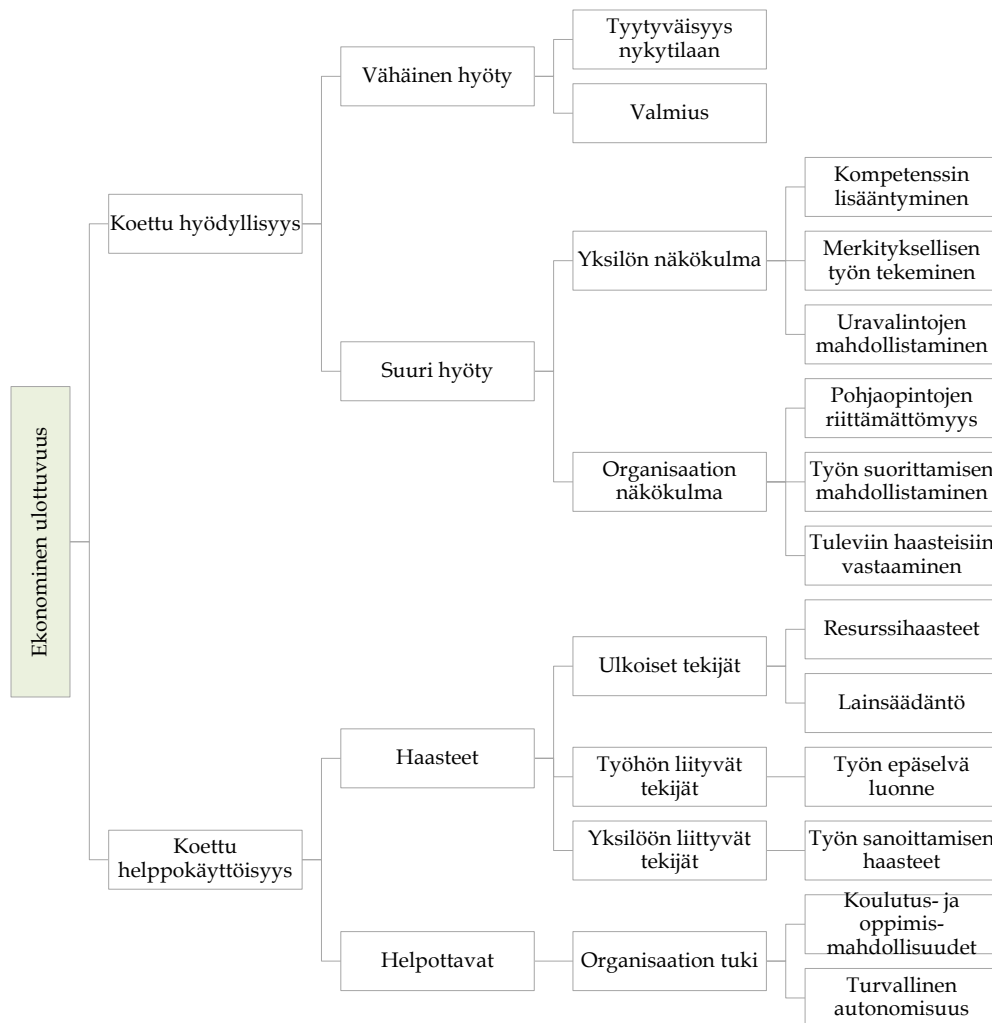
Ekonominen ulottuvuus

Koettu hyödyllisyys

Vähäinen hyöty

Tyytyväisyys nykytilaan

Valmius

Suuri hyöty

Yksilön näkökulma

Kompetenssin lisääntyminen

Merkityksellisen työn tekeminen

Uravalintojen mahdollistaminen

Organisaation näkökulma

Pohjaopintojen riittämättömyys

Työn suorittamisen mahdollistaminen

Tuleviin haasteisiin vastaaminen

Koettu helppokäyttöisyys

Haasteet

Ulkoiset tekijät

Resurssihaasteet

Lainsäädäntö

Työhön liittyvät tekijät

Työn epäselvä luonne

Yksilöön liittyvät tekijät

Työn sanoittamisen haasteet

Helpottavat

Organisaation tuki

Koulutus- ja oppimis-mahdollisuudet

Turvallinen autonomisuus